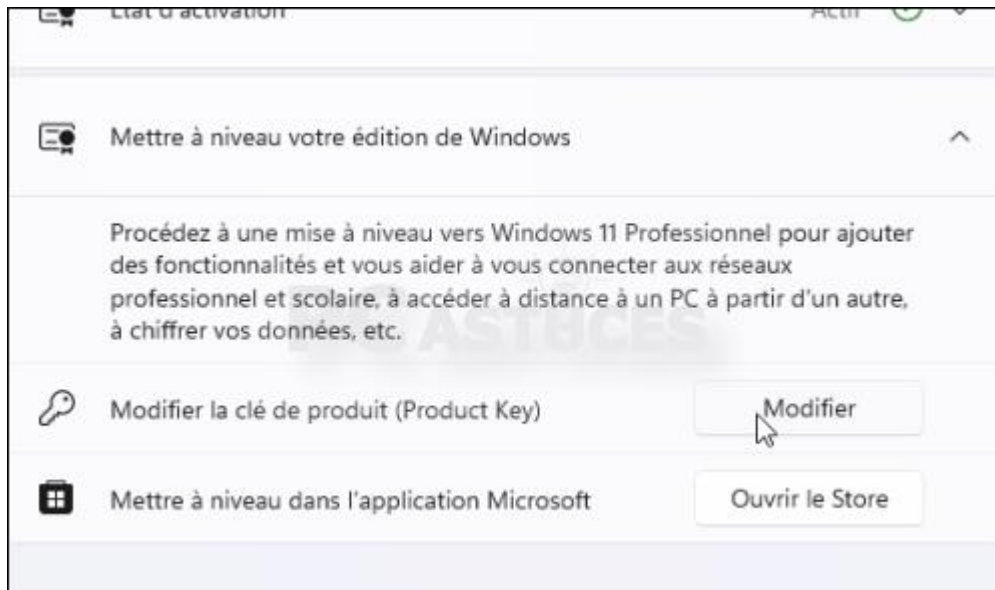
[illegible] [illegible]

Mettre à niveau votre édition de Windows

Procédez à une mise à niveau vers Windows 11 Professionnel pour ajouter des fonctionnalités et vous aider à vous connecter aux réseaux professionnel et scolaire, à accéder à distance à un PC à partir d'un autre, à chiffrer vos données, etc.

PC ASTUCES

Modifier la clé de produit (Product Key)

Modifier

Mettre à niveau dans l'application Microsoft

Ouvrir le Store